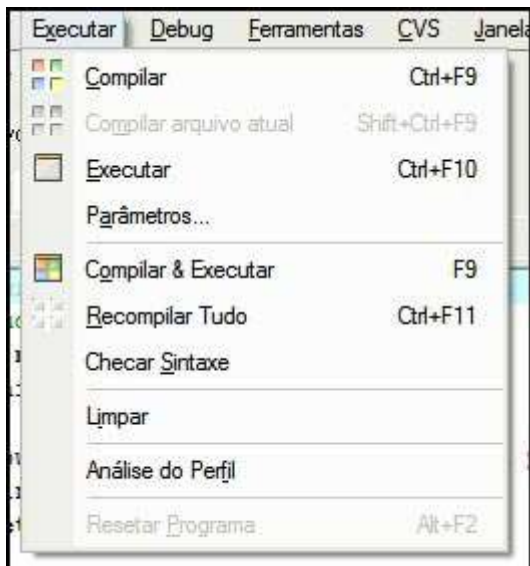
Executar Debug Ferramentas CVS Janela

Compilar Ctrl+F9
Compilar arquivo atual Shift+Ctrl+F9
Executar Ctrl+F10
Parâmetros...
Compilar & Executar F9
Recompilar Tudo Ctrl+F11
Checar Sintaxe
Limpar
Análise do Perfil
Resetar Programa Alt+F2